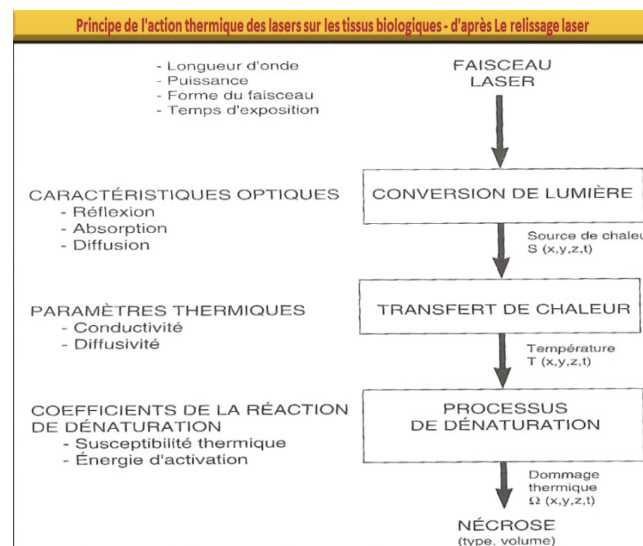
Principe de l'action thermique des lasers sur les tissus biologiques - d'après Le relissage laser

- Longueur d'onde
- Puissance
- Forme du faisceau
- Temps d'exposition

FAISCEAU LASER

CARACTÉRISTIQUES OPTIQUES
- Réflexion
- Absorption
- Diffusion

CONVERSION DE LUMIÈRE

Source de chaleu
S (x,y,z,t)

PARAMÈTRES THERMIQUES
- Conductivité
- Diffusivité

TRANSFERT DE CHALEUR

Température
T (x,y,z,t)

COEFFICIENTS DE LA RÉACTION DE DÉNATURATION
- Susceptibilité thermique
- Énergie d'activation

PROCESSUS DE DÉNATURATION

Dommage thermique
$\Omega$ (x,y,z,t)

NÉCROSE
(type, volume)